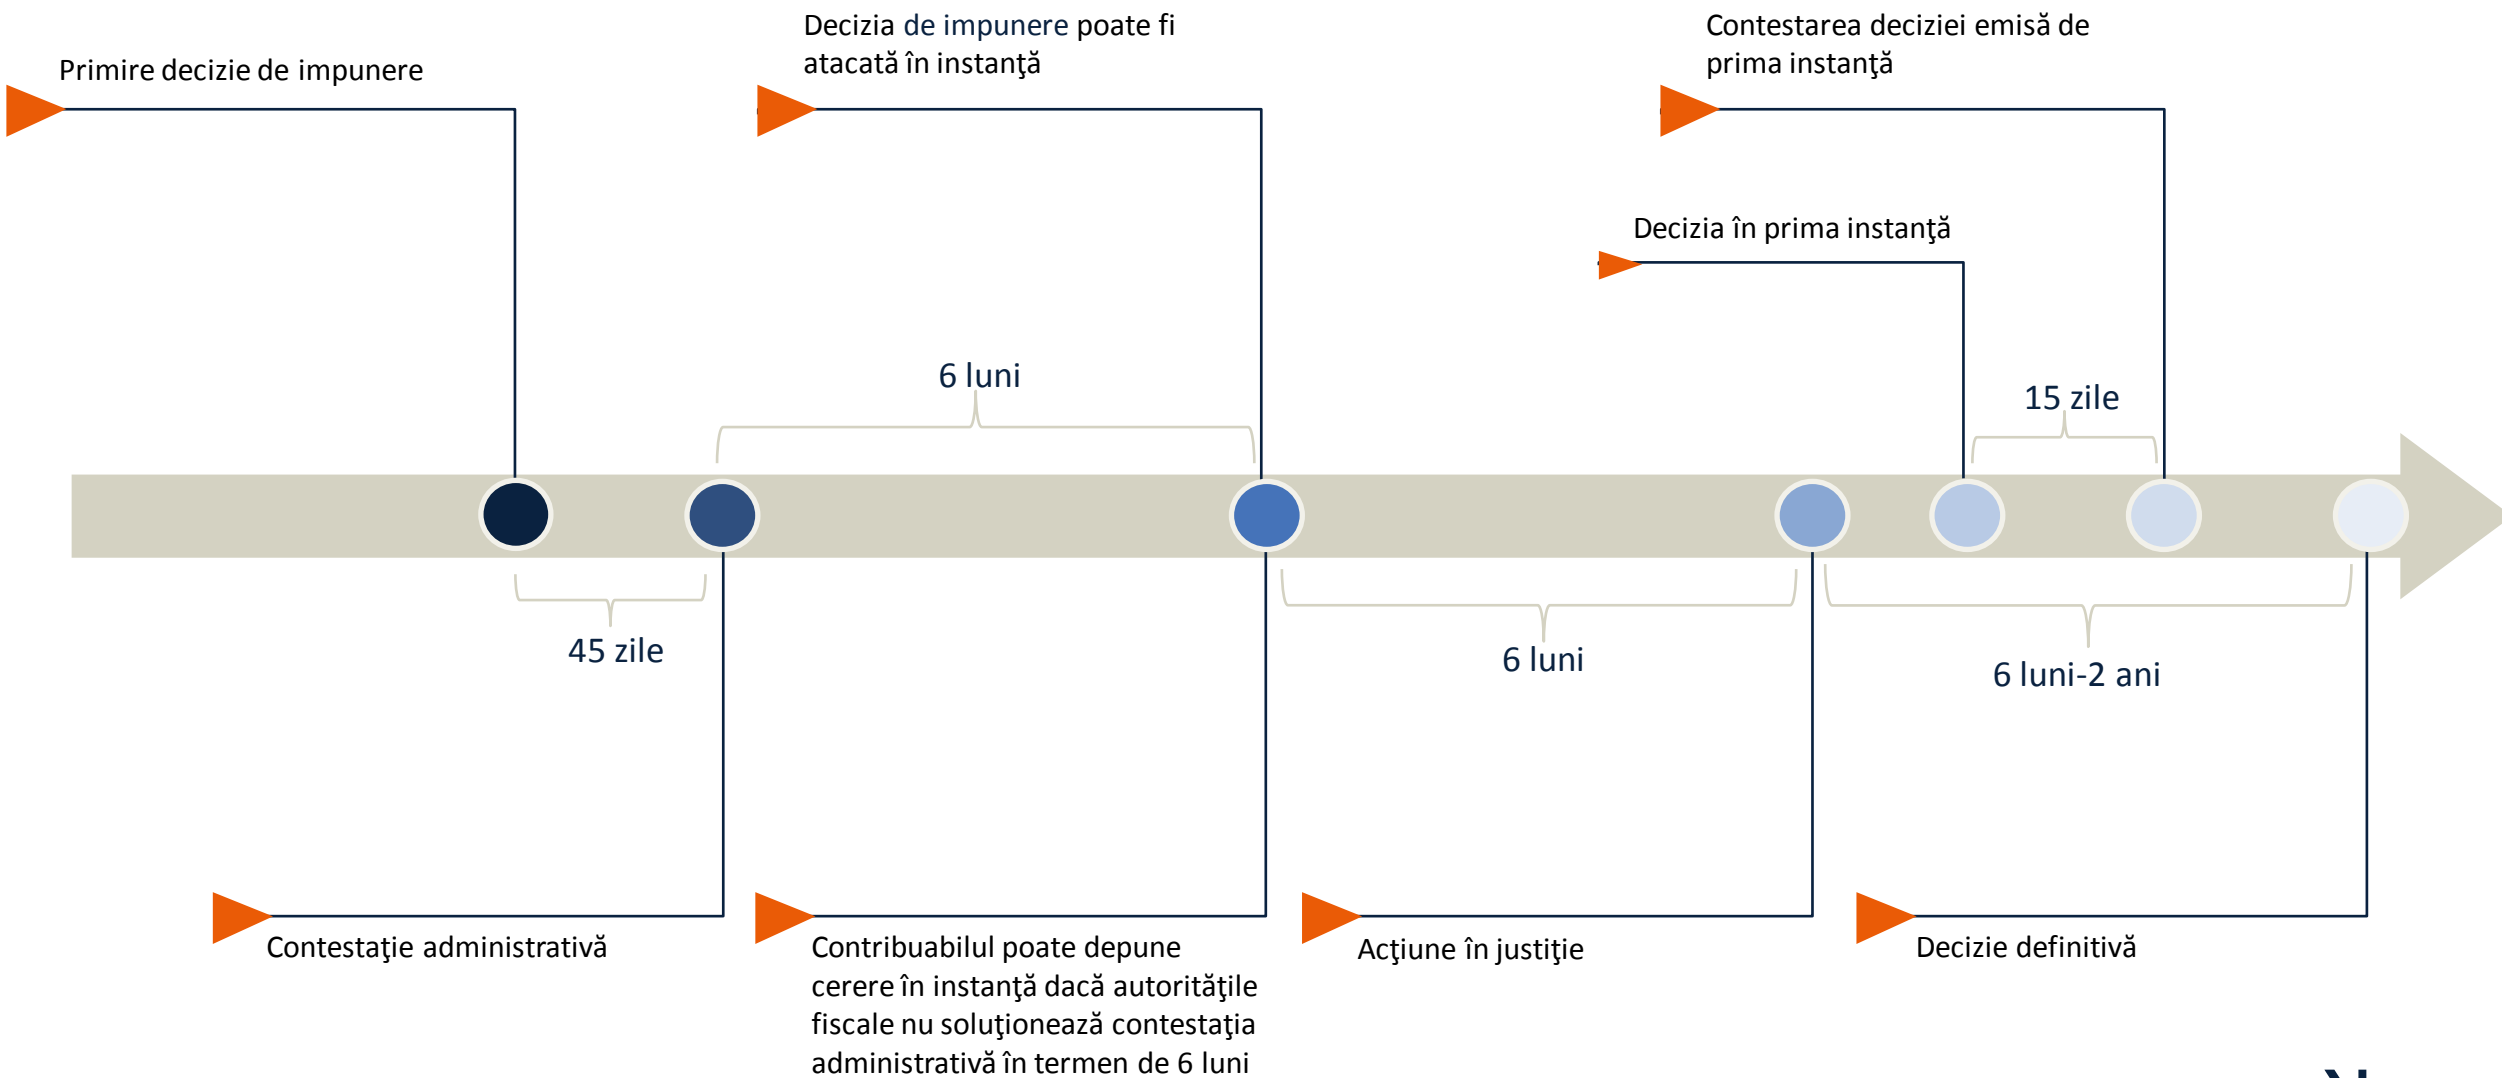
Primire decizie de impunere

Decizia de impunere poate fi atacată în instanţă

Contestarea deciziei emisă de prima instanţă

Decizia în prima instanţă

6 luni

15 zile

45 zile

6 luni

6 luni-2 ani

Contestaţie administrativă

Contribuabilul poate depune cerere în instanţă dacă autorităţile fiscale nu soluţionează contestaţia administrativă în termen de 6 luni

Acţiune în justiţie

Decizie definitivă